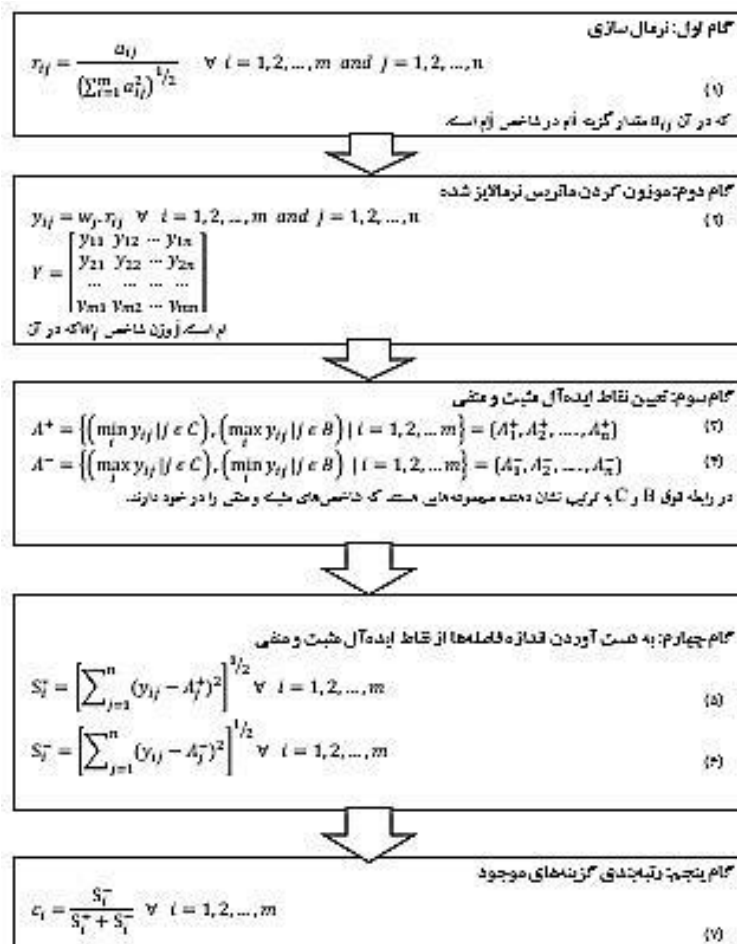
گام اول: نرمال سازی

$r_{ij} = \frac{a_{ij}}{\left(\sum_{i=1}^{m} a_{ij}^2\right)^{1/2}} \quad \forall\ i = 1,2,\dots,m \ and \ j = 1,2,\dots,n$ (۱)

که در آن $a_{ij}$ مقدار گزینه iام در شاخص jام است.

گام دوم: موزون کردن ماتریس نرمالایز شده

$y_{ij} = w_j . r_{ij} \quad \forall\ i = 1,2,\dots,m \ and \ j = 1,2,\dots,n$ (۲)

$Y = \begin{bmatrix} y_{11} & y_{12} & \cdots & y_{1n} \\ y_{21} & y_{22} & \cdots & y_{2n} \\ \dots & \dots & \dots & \dots \\ y_{m1} & y_{m2} & \cdots & y_{mn} \end{bmatrix}$

که در آن $w_j$ وزن شاخص jام است.

گام سوم: تعیین نقاط ایده‌آل مثبت و منفی

$A^+ = \left\{ \left(\min_i y_{ij} | j \in C\right), \left(\max_i y_{ij} | j \in B\right) | i = 1,2,\dots m \right\} = \{A_1^+, A_2^+, \dots, A_n^+\}$ (۳)

$A^- = \left\{ \left(\max_i y_{ij} | j \in C\right), \left(\min_i y_{ij} | j \in B\right) | i = 1,2,\dots m \right\} = \{A_1^-, A_2^-, \dots, A_n^-\}$ (۴)

در رابطه فوق B و C به ترتیب نشان دهنده مجموعه‌هایی هستند که شاخص‌های مثبت و منفی را در خود دارند.

گام چهارم: به دست آوردن اندازه فاصله‌ها از نقاط ایده‌آل مثبت و منفی

$S_i^+ = \left[\sum_{j=1}^{n} (y_{ij} - A_j^+)^2\right]^{1/2} \quad \forall\ i = 1,2,\dots,m$ (۵)

$S_i^- = \left[\sum_{j=1}^{n} (y_{ij} - A_j^-)^2\right]^{1/2} \quad \forall\ i = 1,2,\dots,m$ (۶)

گام پنجم: رتبه‌بندی گزینه‌های موجود

$c_i = \frac{S_i^-}{S_i^+ + S_i^-} \quad \forall\ i = 1,2,\dots,m$ (۷)